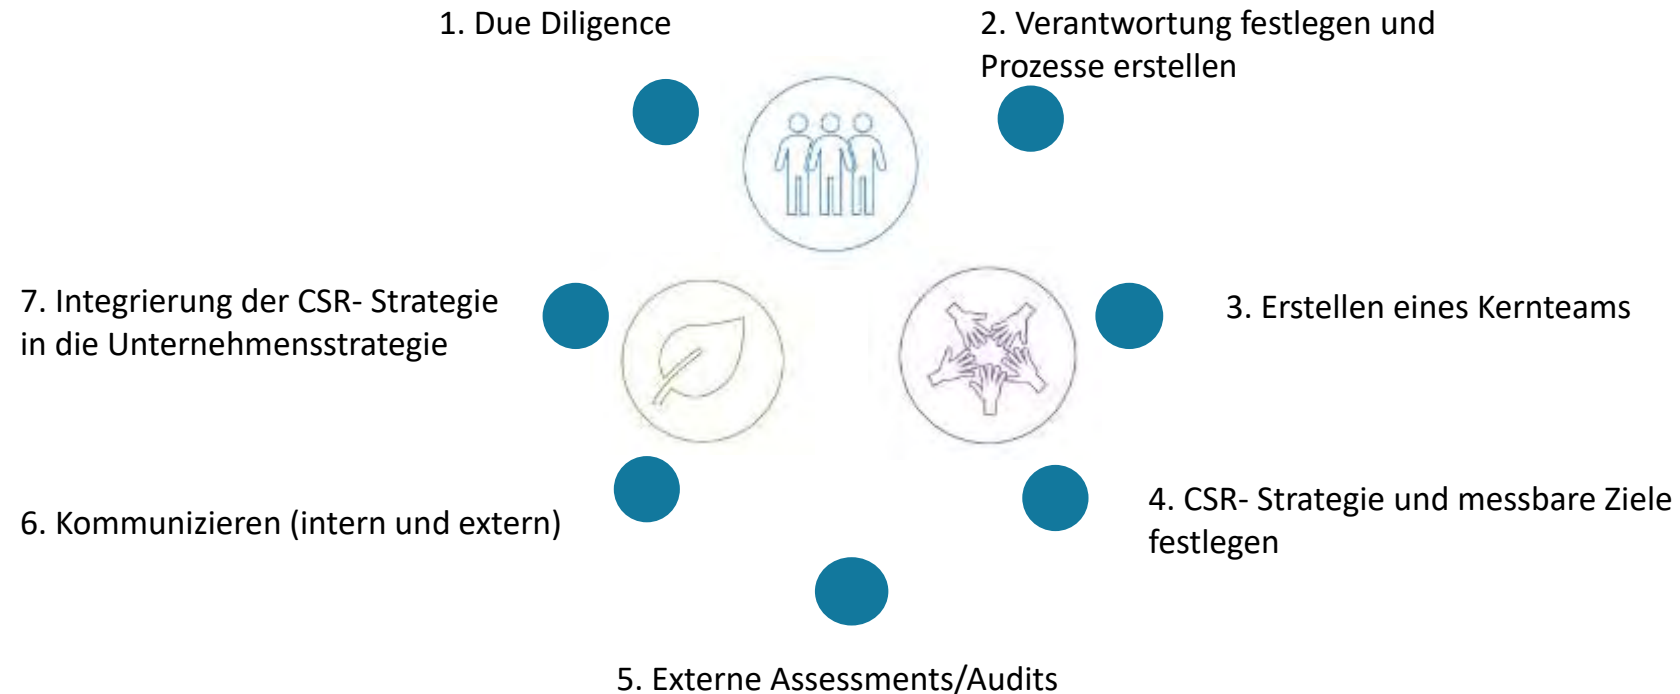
1. Due Diligence

2. Verantwortung festlegen und Prozesse erstellen

7. Integrierung der CSR- Strategie in die Unternehmensstrategie

3. Erstellen eines Kernteams

6. Kommunizieren (intern und extern)

4. CSR- Strategie und messbare Ziele festlegen

5. Externe Assessments/Audits